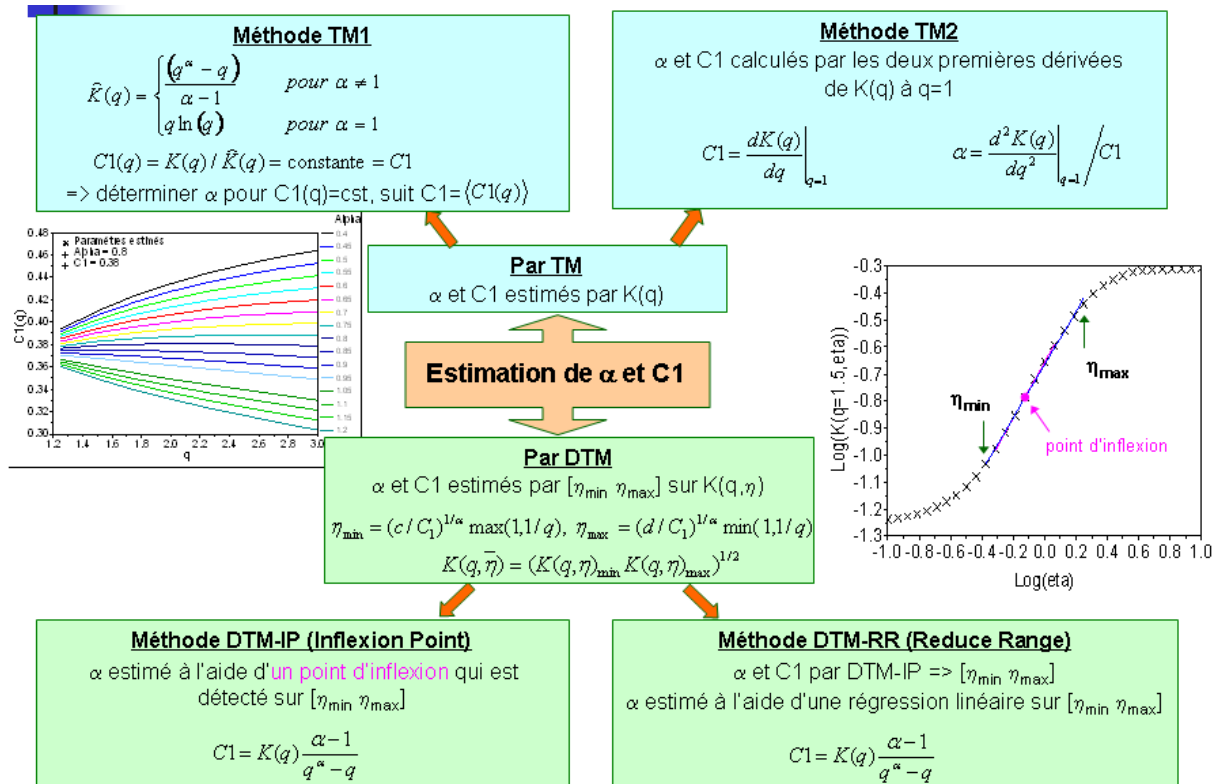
**Méthode TM1**

$\hat{K}(q) = \begin{cases} \frac{(q^\alpha - q)}{\alpha - 1} & pour\ \alpha \neq 1 \\ q \ln(q) & pour\ \alpha = 1 \end{cases}$

$C1(q) = K(q) / \hat{K}(q) = \text{constante} = C1$

=> déterminer $\alpha$ pour C1(q)=cst, suit C1=$\langle C1(q) \rangle$

**Méthode TM2**

$\alpha$ et C1 calculés par les deux premières dérivées de K(q) à q=1

$C1 = \left. \frac{dK(q)}{dq} \right|_{q=1}$ $\alpha = \left. \frac{d^2 K(q)}{dq^2} \right|_{q=1} \Big/ C1$

× Paramètes estimés
+ Alpha = 0.8
+ C1 = 0.38

Alpha
0.4
0.45
0.5
0.55
0.6
0.65
0.7
0.75
0.8
0.85
0.9
0.95
1.05
1.1
1.15
1.2

C1(q)
0.48
0.46
0.44
0.42
0.40
0.38
0.36
0.34
0.32
0.30
1.2 1.4 1.6 1.8 2.0 2.2 2.4 2.6 2.8 3.0
q

**Par TM**
$\alpha$ et C1 estimés par K(q)

**Estimation de $\alpha$ et C1**

**Par DTM**
$\alpha$ et C1 estimés par $[\eta_{min}\ \eta_{max}]$ sur $K(q,\eta)$

$\eta_{min} = (c / C_1)^{1/\alpha} \max(1, 1/q),\ \eta_{max} = (d / C_1)^{1/\alpha} \min(1, 1/q)$

$K(q, \bar{\eta}) = (K(q,\eta)_{min} K(q,\eta)_{max})^{1/2}$

-0.3
-0.4
-0.5
-0.6
-0.7
-0.8
-0.9
-1.0
-1.1
-1.2
-1.3
Log(K(q=1.5,eta))
$\eta_{max}$
$\eta_{min}$
point d'inflexion
-1.0 -0.8 -0.6 -0.4 -0.2 0.0 0.2 0.4 0.6 0.8 1.0
Log(eta)

**Méthode DTM-IP (Inflexion Point)**
$\alpha$ estimé à l'aide d'un point d'inflexion qui est détecté sur $[\eta_{min}\ \eta_{max}]$

$C1 = K(q) \frac{\alpha - 1}{q^\alpha - q}$

**Méthode DTM-RR (Reduce Range)**
$\alpha$ et C1 par DTM-IP => $[\eta_{min}\ \eta_{max}]$
$\alpha$ estimé à l'aide d'une régression linéaire sur $[\eta_{min}\ \eta_{max}]$

$C1 = K(q) \frac{\alpha - 1}{q^\alpha - q}$